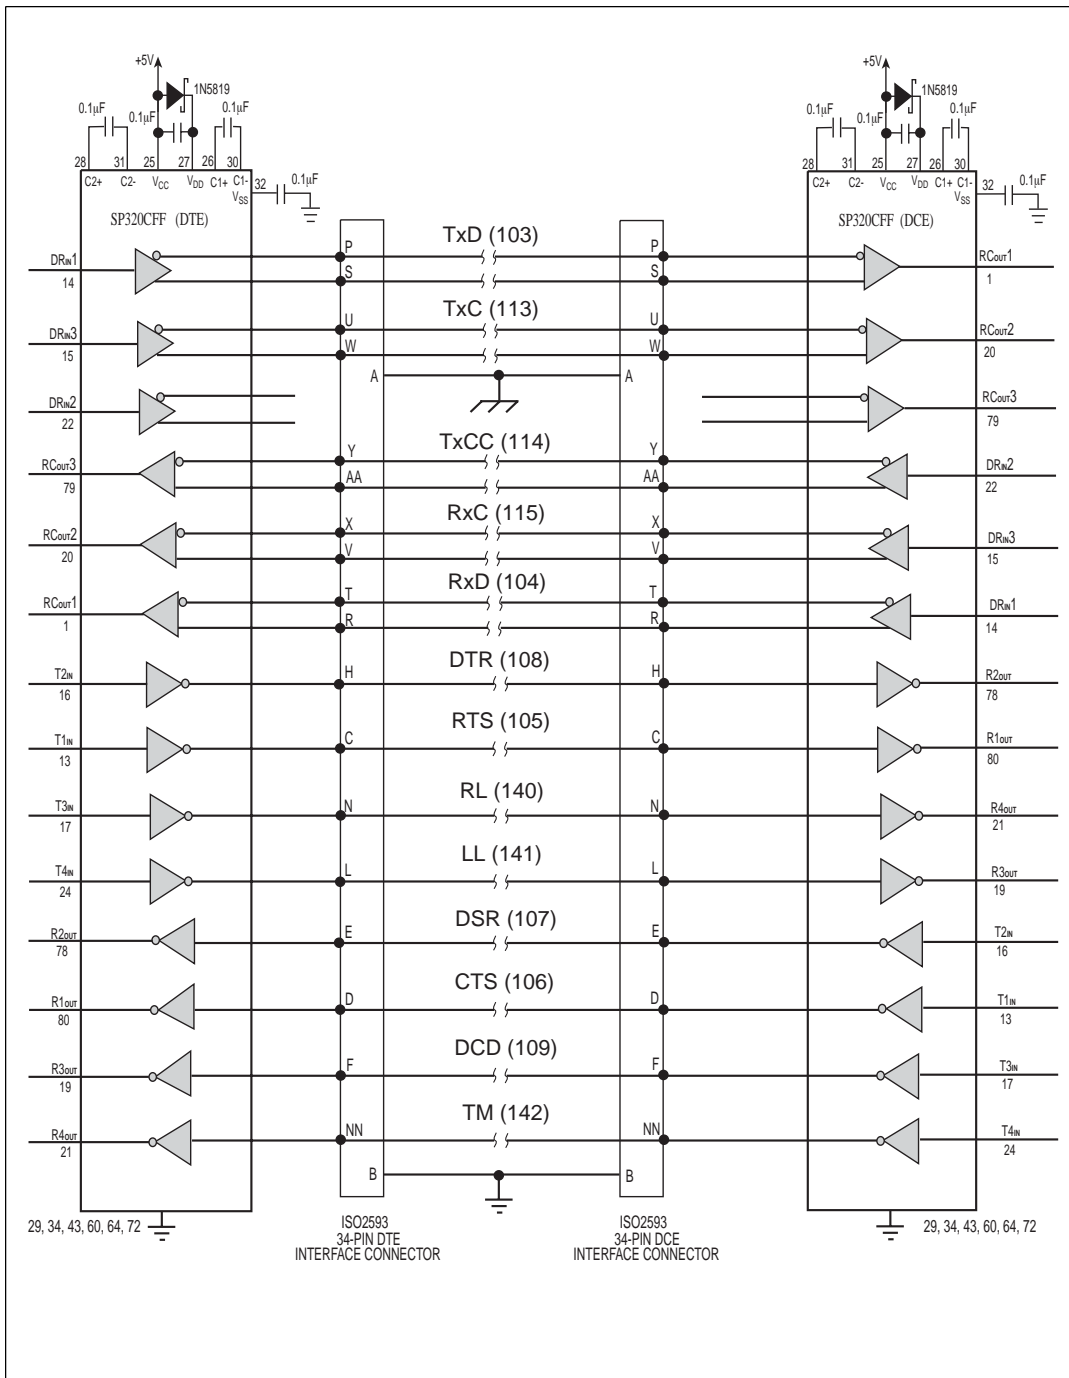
+5V
1N5819
0.1μF
0.1μF
0.1μF
28 31 25 27 26 30
C2+ C2- $V_{CC}$ $V_{DD}$ C1+ C1-
32 0.1μF
$V_{SS}$
SP320CFF (DTE)

+5V
1N5819
0.1μF
0.1μF
0.1μF
28 31 25 27 26 30
C2+ C2- $V_{CC}$ $V_{DD}$ C1+ C1-
32 0.1μF
$V_{SS}$
SP320CFF (DCE)

$DR_{IN}1$ 14
$DR_{IN}3$ 15
$DR_{IN}2$ 22
$RC_{OUT}3$ 79
$RC_{OUT}2$ 20
$RC_{OUT}1$ 1
$T2_{IN}$ 16
$T1_{IN}$ 13
$T3_{IN}$ 17
$T4_{IN}$ 24
$R2_{OUT}$ 78
$R1_{OUT}$ 80
$R3_{OUT}$ 19
$R4_{OUT}$ 21

TxD (103)
P S
TxC (113)
U W
A A
TxCC (114)
Y AA
RxC (115)
X V
RxD (104)
T R
DTR (108)
H
RTS (105)
C
RL (140)
N
LL (141)
L
DSR (107)
E
CTS (106)
D
DCD (109)
F
TM (142)
NN
B B

$RC_{OUT}1$ 1
$RC_{OUT}2$ 20
$RC_{OUT}3$ 79
$DR_{IN}2$ 22
$DR_{IN}3$ 15
$DR_{IN}1$ 14
$R2_{OUT}$ 78
$R1_{OUT}$ 80
$R4_{OUT}$ 21
$R3_{OUT}$ 19
$T2_{IN}$ 16
$T1_{IN}$ 13
$T3_{IN}$ 17
$T4_{IN}$ 24

29, 34, 43, 60, 64, 72
ISO2593 34-PIN DTE INTERFACE CONNECTOR
ISO2593 34-PIN DCE INTERFACE CONNECTOR
29, 34, 43, 60, 64, 72